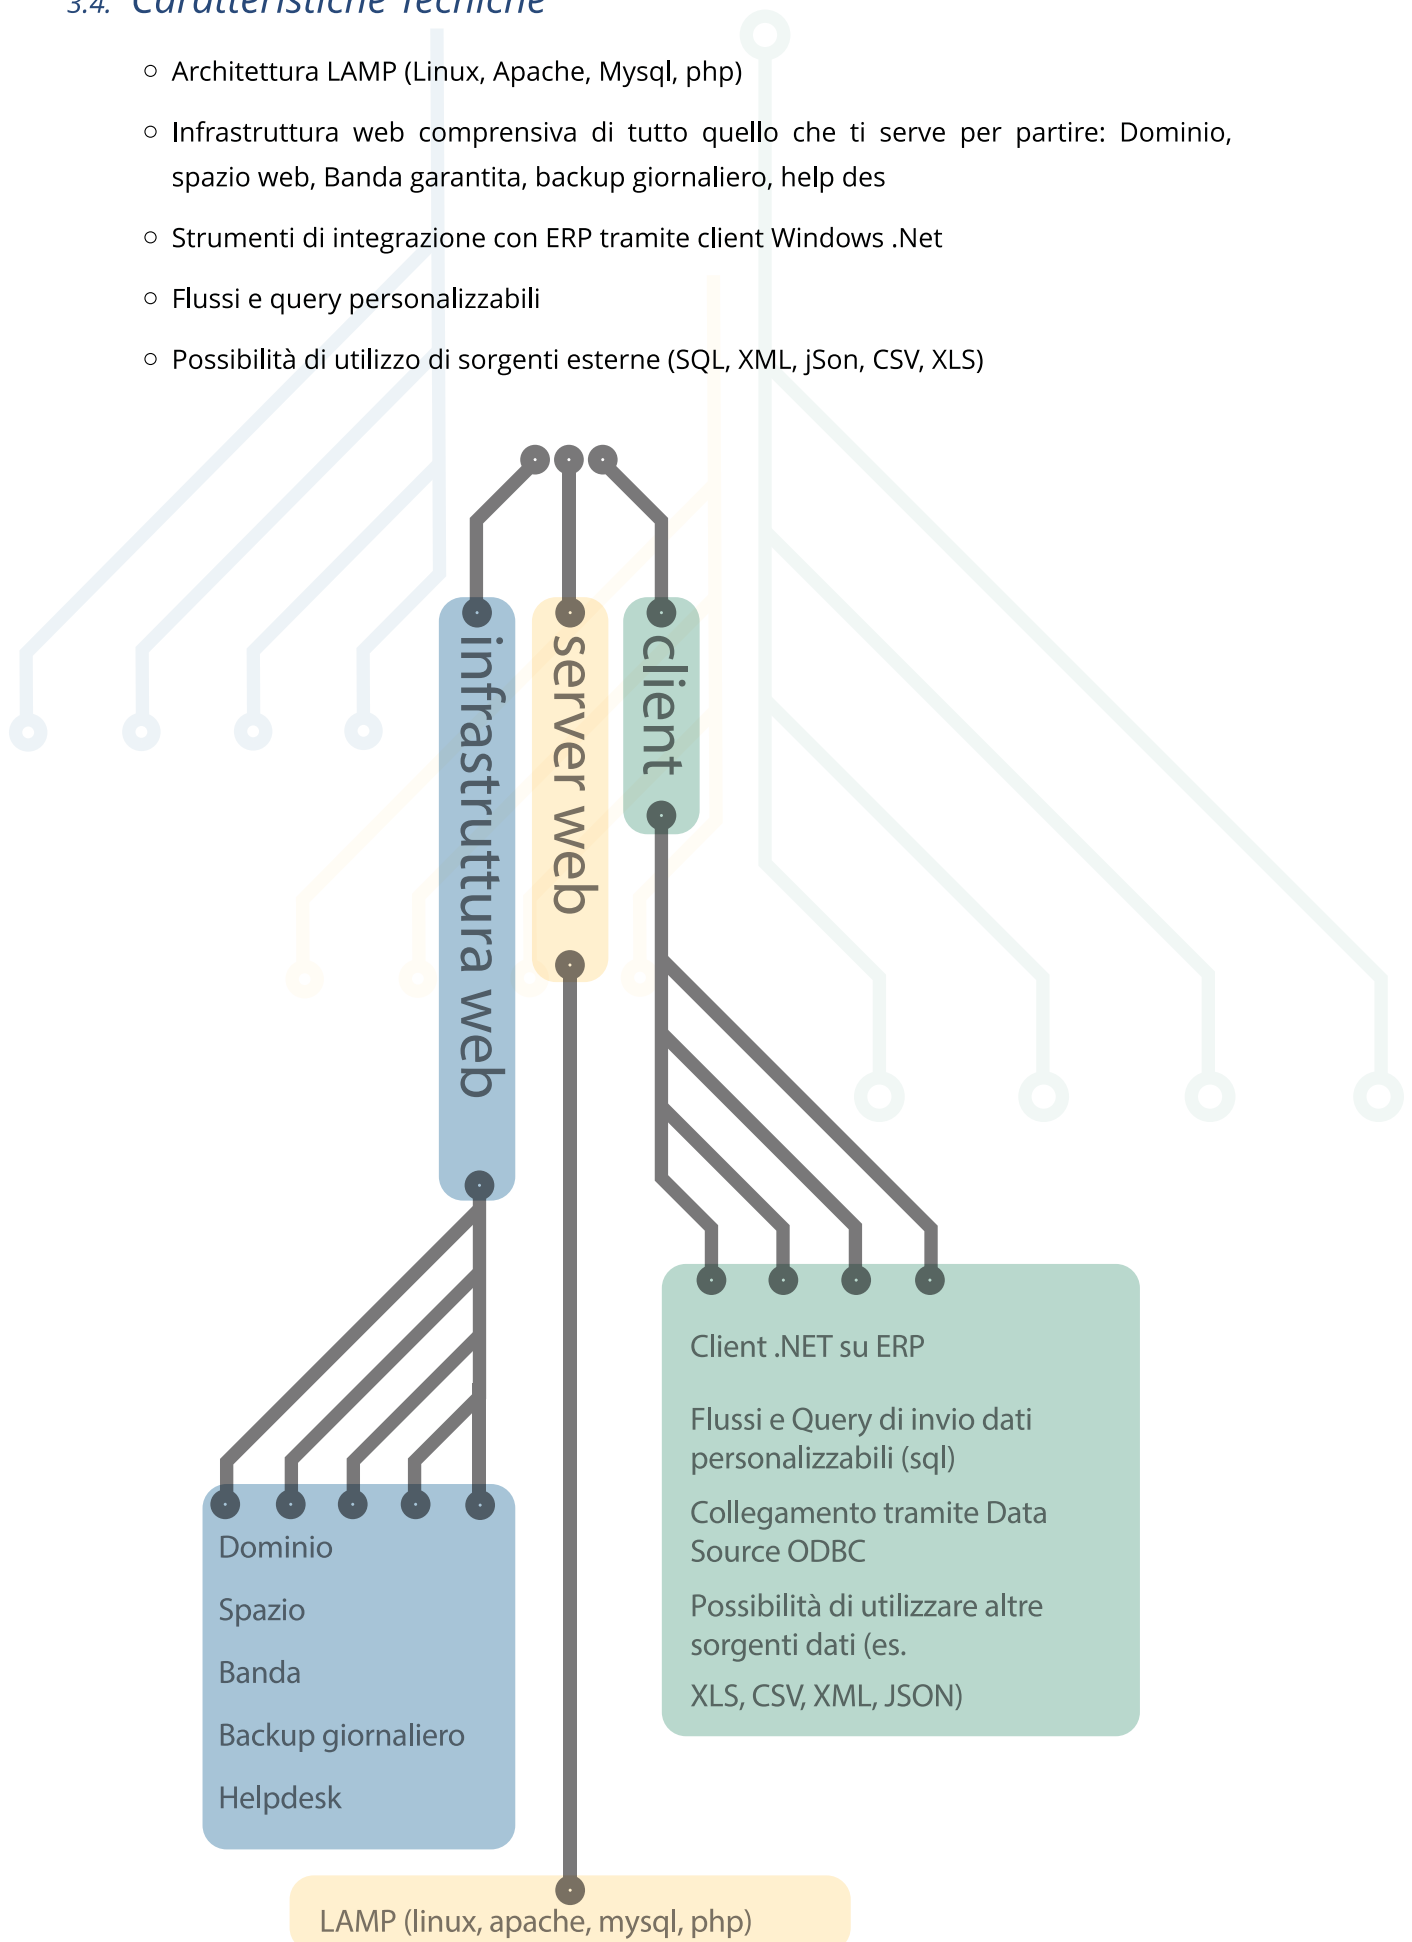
3.4. Caratteristiche Tecniche

- Architettura LAMP (Linux, Apache, Mysql, php)
- Infrastruttura web comprensiva di tutto quello che ti serve per partire: Dominio, spazio web, Banda garantita, backup giornaliero, help des
- Strumenti di integrazione con ERP tramite client Windows .Net
- Flussi e query personalizzabili
- Possibilità di utilizzo di sorgenti esterne (SQL, XML, jSon, CSV, XLS)

infrastruttura web

server web

client

Client .NET su ERP

Flussi e Query di invio dati personalizzabili (sql)

Collegamento tramite Data Source ODBC

Possibilità di utilizzare altre sorgenti dati (es.

XLS, CSV, XML, JSON)

Dominio

Spazio

Banda

Backup giornaliero

Helpdesk

LAMP (linux, apache, mysql, php)